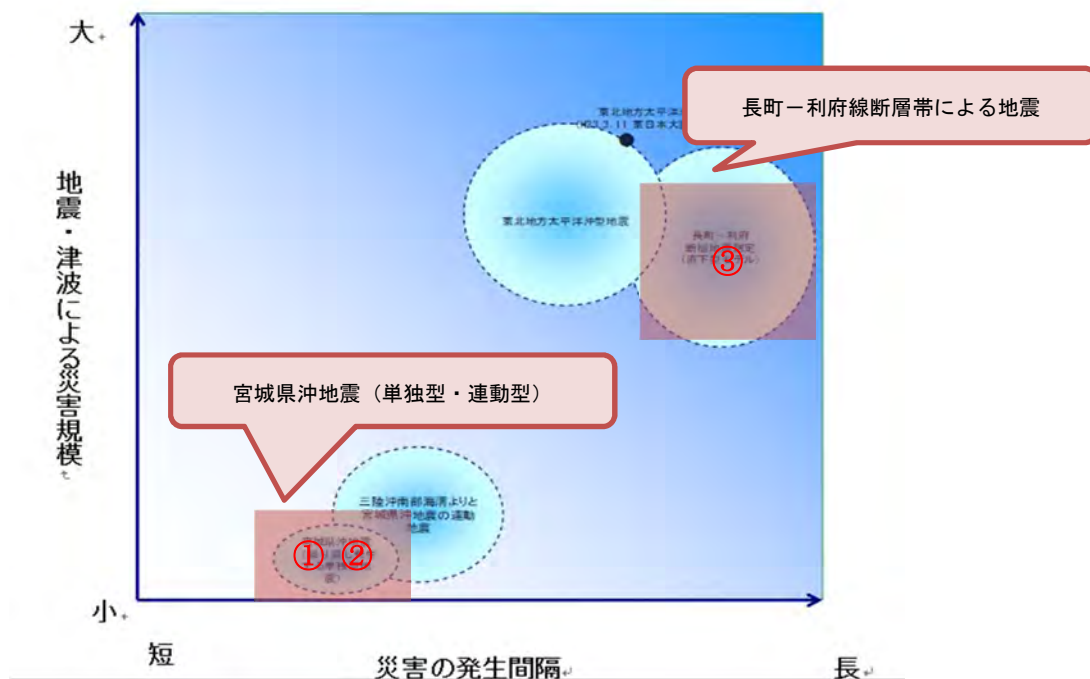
大

地震・津波による災害規模

小

長町－利府線断層帯による地震

東北地方太平洋
(H23.3.11 東日本大

東北地方太平洋沖型地震

長町－利府
断層帯
(直下

③

宮城県沖地震（単独型・連動型）

三陸沖南部海溝よりと宮城県沖地震の連動地震

①

②

短

災害の発生間隔

長